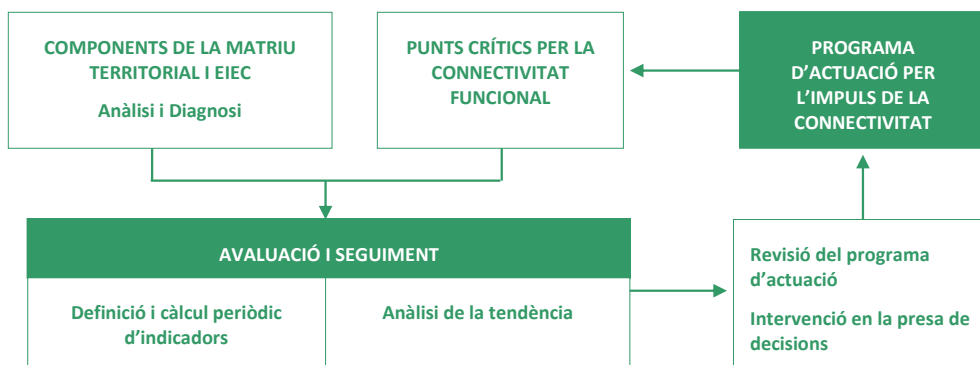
COMPONENTS DE LA MATRIU TERRITORIAL I EIEC

Anàlisi i Diagnosi

PUNTS CRÍTICS PER LA CONNECTIVITAT FUNCIONAL

PROGRAMA D'ACTUACIÓ PER L'IMPULS DE LA CONNECTIVITAT

AVALUACIÓ I SEGUIMENT

Definició i càlcul periòdic d'indicadors

Anàlisi de la tendència

Revisió del programa d'actuació

Intervenció en la presa de decisions